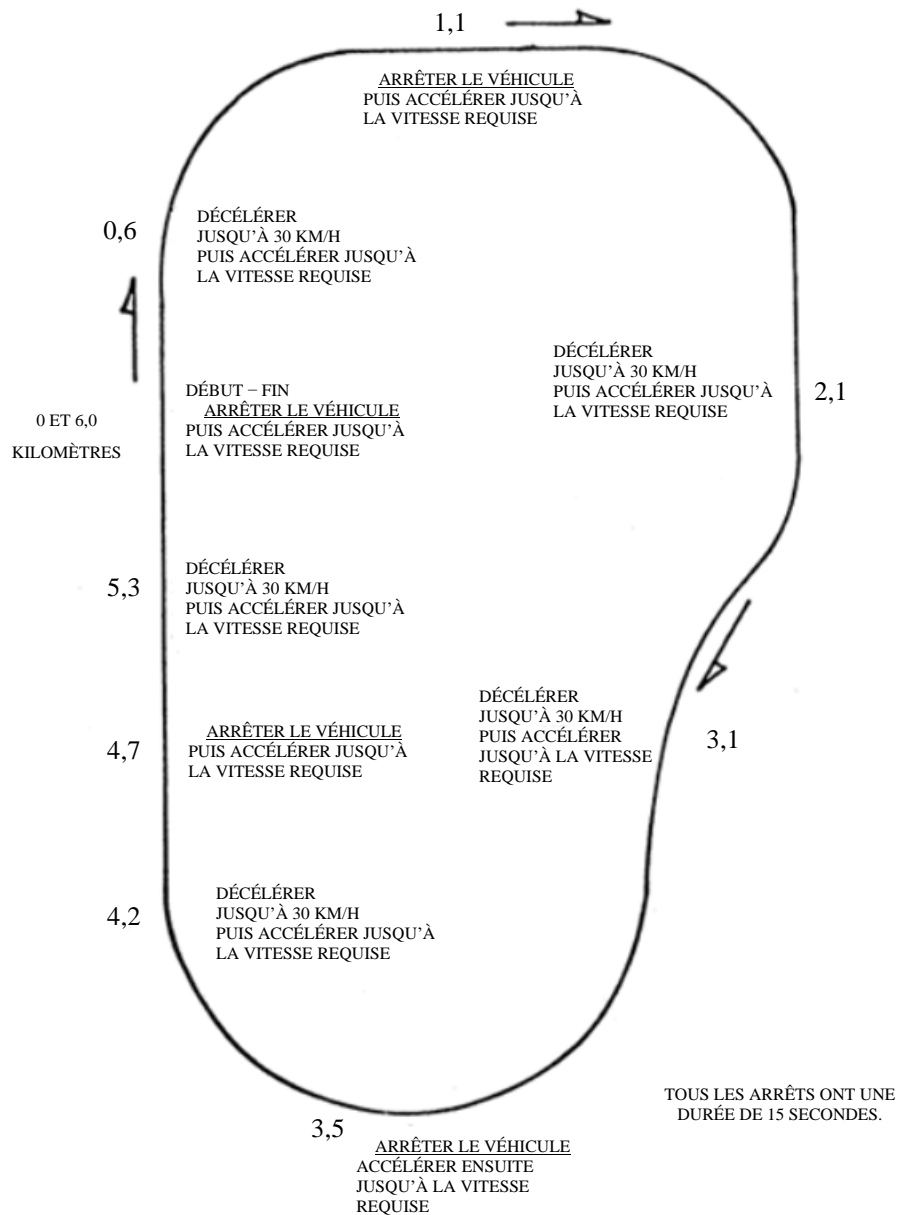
1,1

ARRÊTER LE VÉHICULE
PUIS ACCÉLÉRER JUSQU'À LA VITESSE REQUISE

0,6

DÉCÉLÉRER JUSQU'À 30 KM/H PUIS ACCÉLÉRER JUSQU'À LA VITESSE REQUISE

DÉCÉLÉRER JUSQU'À 30 KM/H PUIS ACCÉLÉRER JUSQU'À LA VITESSE REQUISE

2,1

0 ET 6,0
KILOMÈTRES

DÉBUT – FIN
ARRÊTER LE VÉHICULE
PUIS ACCÉLÉRER JUSQU'À LA VITESSE REQUISE

5,3

DÉCÉLÉRER JUSQU'À 30 KM/H PUIS ACCÉLÉRER JUSQU'À LA VITESSE REQUISE

DÉCÉLÉRER JUSQU'À 30 KM/H PUIS ACCÉLÉRER JUSQU'À LA VITESSE REQUISE

3,1

4,7

ARRÊTER LE VÉHICULE
PUIS ACCÉLÉRER JUSQU'À LA VITESSE REQUISE

4,2

DÉCÉLÉRER JUSQU'À 30 KM/H PUIS ACCÉLÉRER JUSQU'À LA VITESSE REQUISE

TOUS LES ARRÊTS ONT UNE DURÉE DE 15 SECONDES.

3,5

ARRÊTER LE VÉHICULE
ACCÉLÉRER ENSUITE JUSQU'À LA VITESSE REQUISE